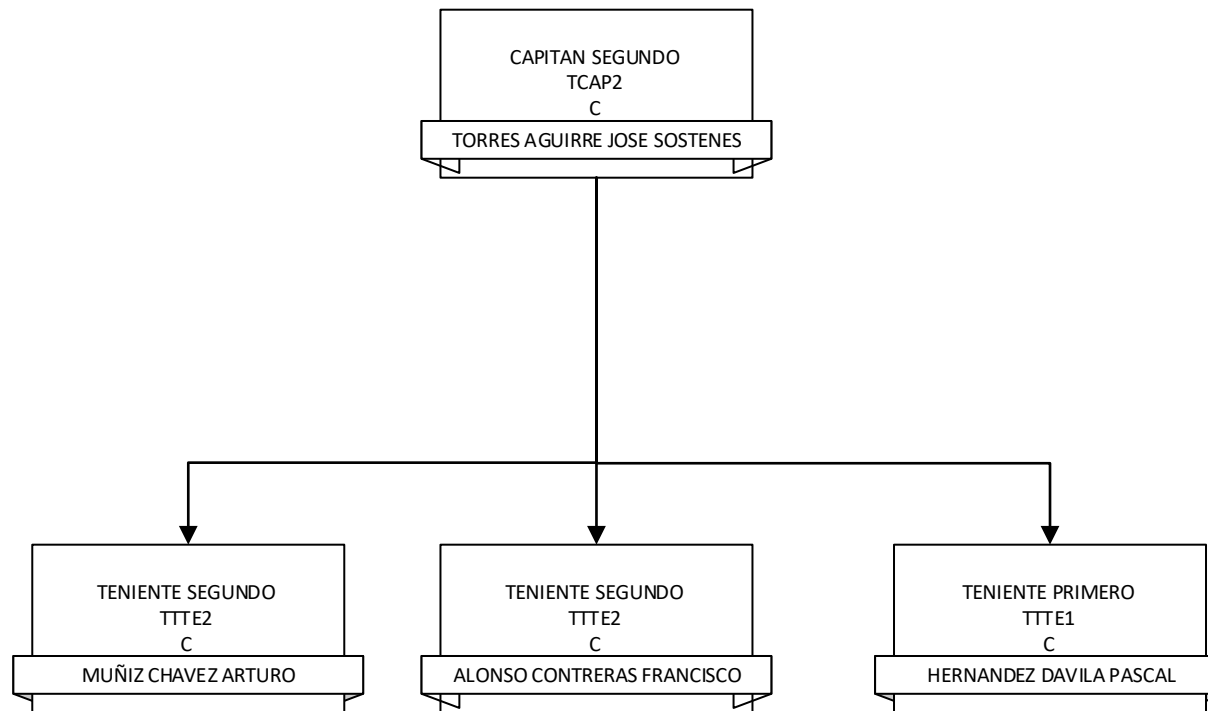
CAPITAN SEGUNDO
TCAP2
C
TORRES AGUIRRE JOSE SOSTENES

TENIENTE SEGUNDO
TTTE2
C
MUÑIZ CHAVEZ ARTURO

TENIENTE SEGUNDO
TTTE2
C
ALONSO CONTRERAS FRANCISCO

TENIENTE PRIMERO
TTTE1
C
HERNANDEZ DAVILA PASCAL